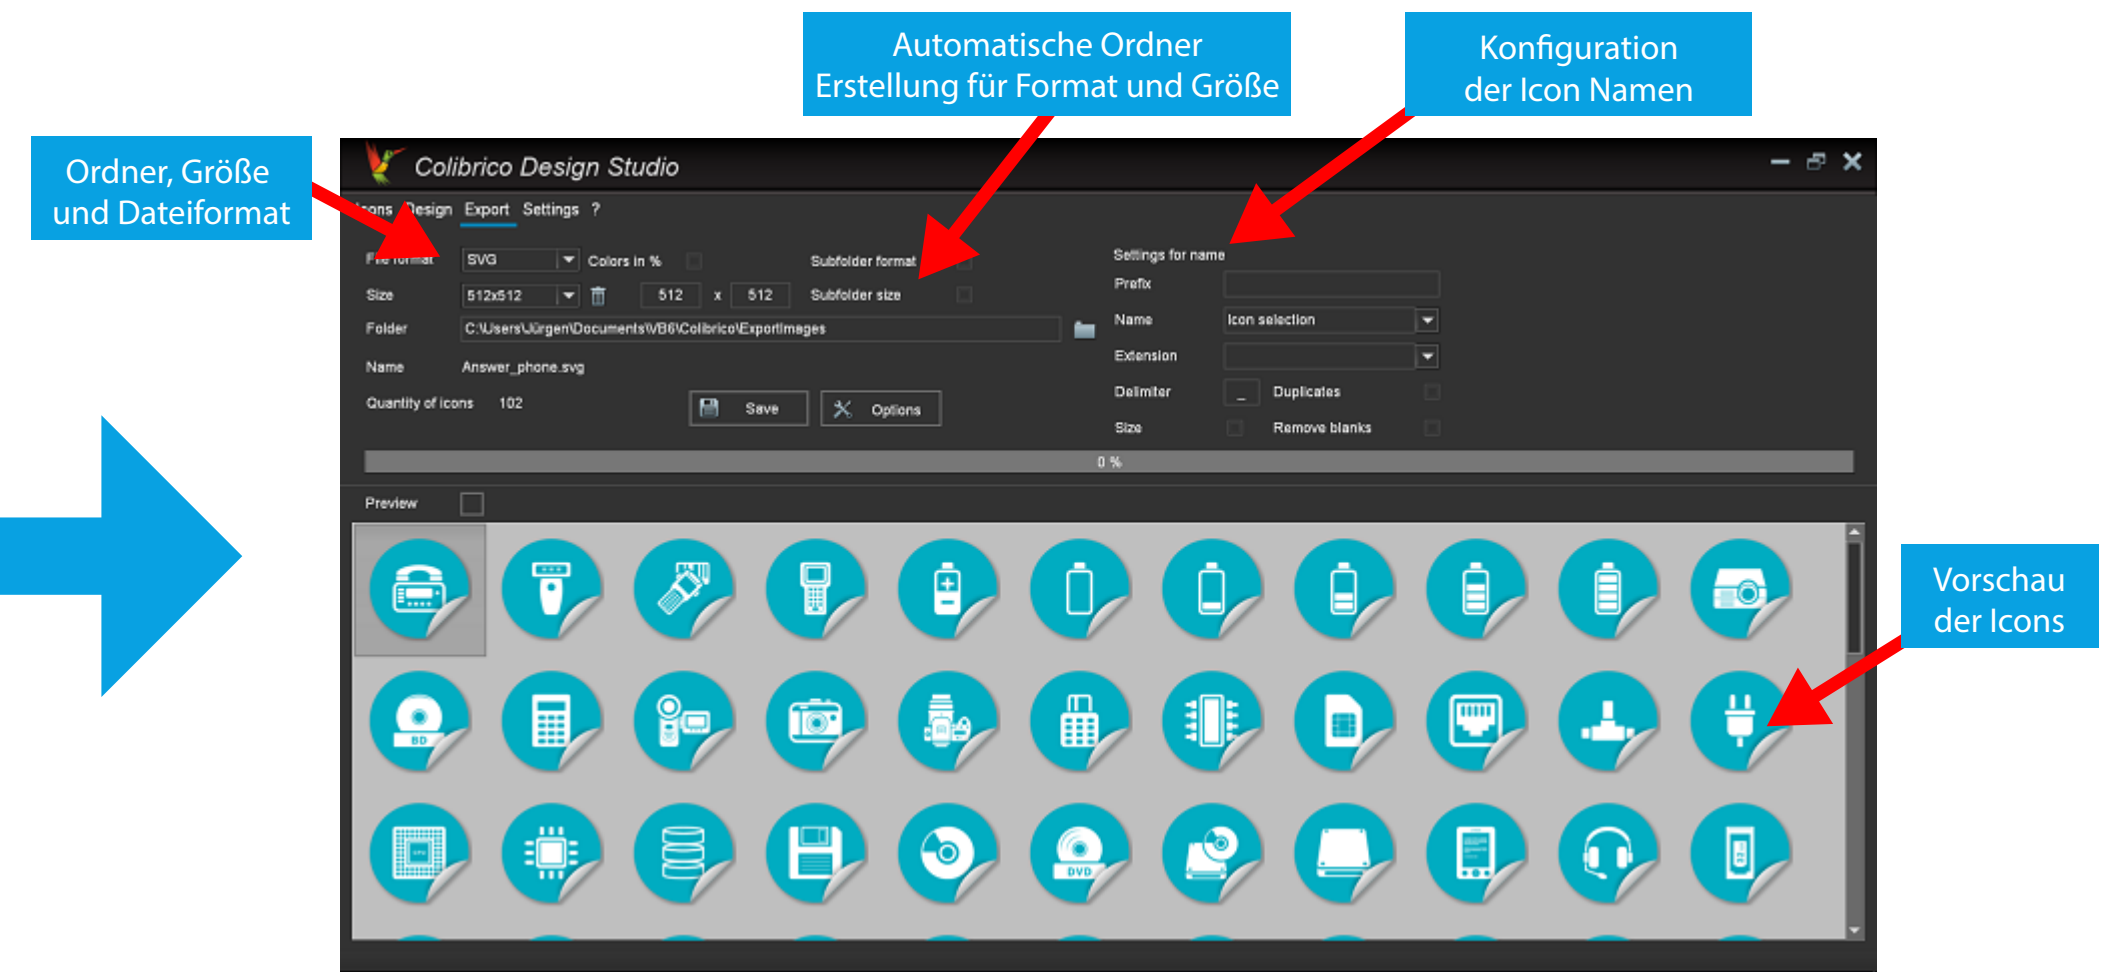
Automatische Ordner Erstellung für Format und Größe

Konfiguration der Icon Namen

Ordner, Größe und Dateiformat

Colibrico Design Studio

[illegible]ons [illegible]esign Export Settings ?

F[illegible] SVG Colors in % Subfolder format

Size 512x512 512 x 512 Subfolder size

Folder C:\Users\Jürgen\Documents\VB6\Colibrico\ExportImages

Name Answer_phone.svg

Quantity of icons 102

Save Options

Settings for name

Prefix

Name Icon selection

Extension

Delimiter _ Duplicates

Size Remove blanks

0 %

Preview

BD

DVD

Vorschau der Icons